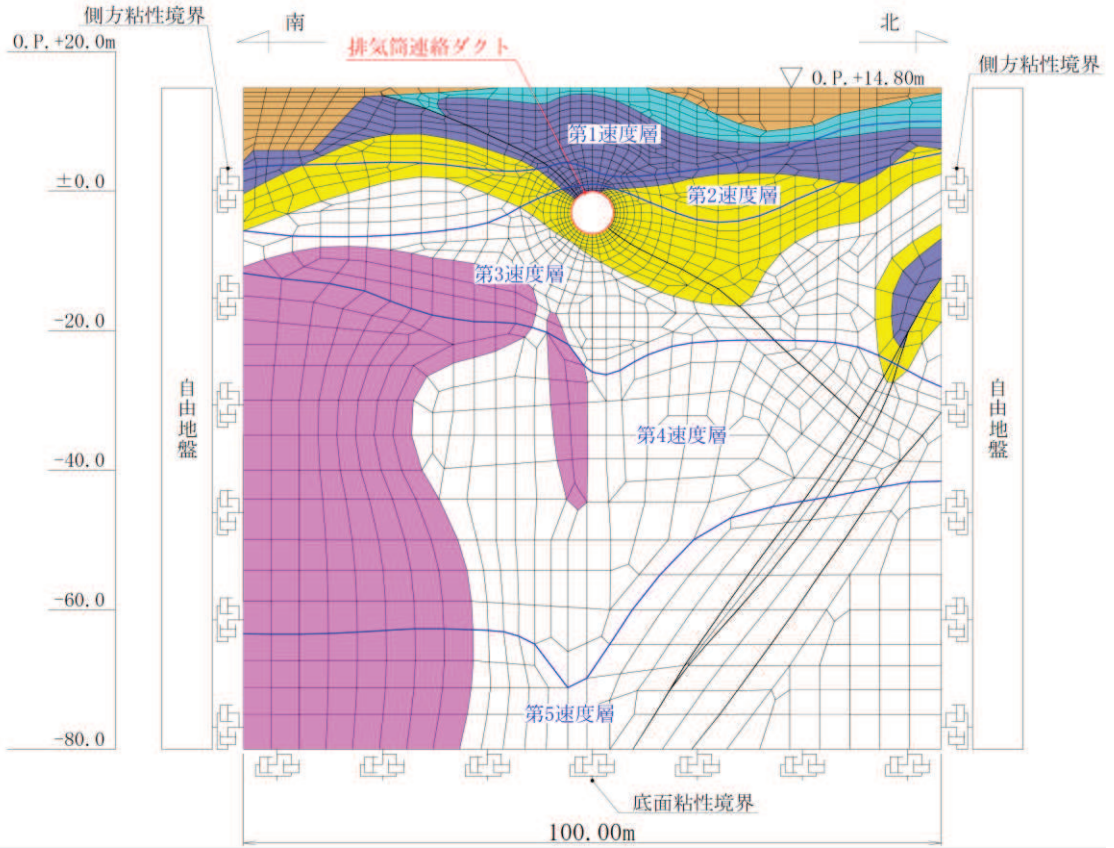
側方粘性境界

O.P.+20.0m

南

排気筒連絡ダクト

北

▽ O.P.+14.80m

側方粘性境界

第1速度層

±0.0

第2速度層

第3速度層

-20.0

自由地盤

自由地盤

-40.0

第4速度層

-60.0

-80.0

第5速度層

底面粘性境界

100.00m